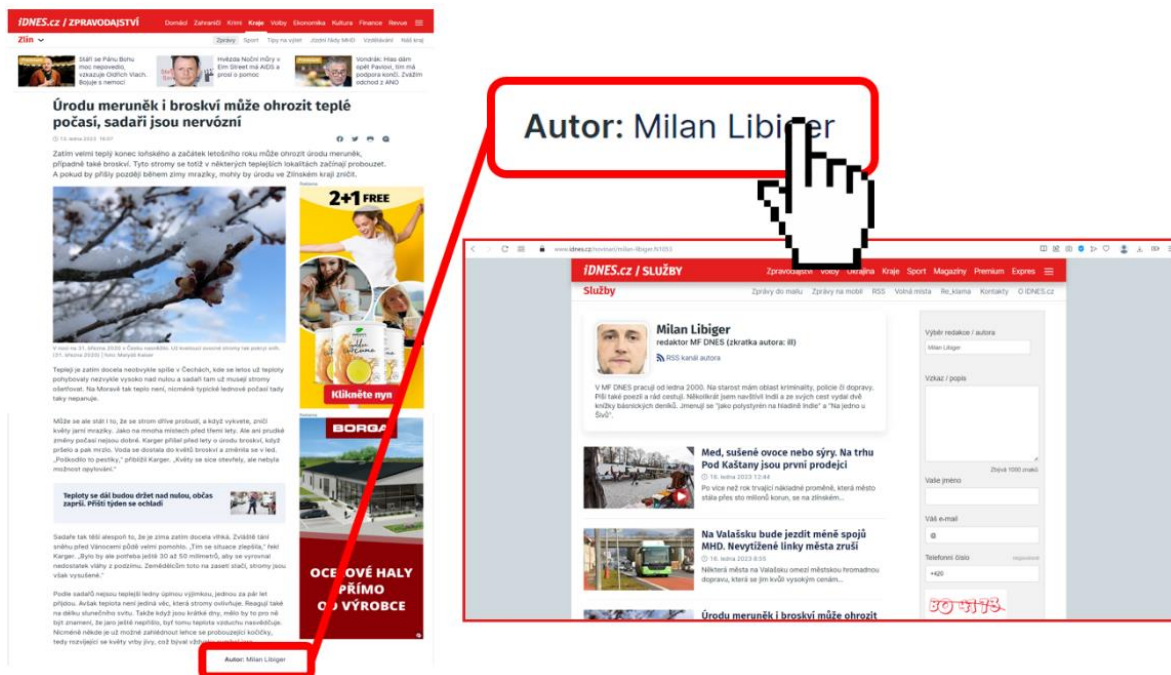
iDNES.cz / ZPRAVODAJSTVÍ Domácí Zahraničí Krimi Kraje Volby Ekonomika Kultura Finance Revue

Zlín Zprávy Sport Tipy na výlet Jízdní řády MHD Vzdělávání Náš kraj

Stáří se Pánu Bohu moc nepovedlo, vzkazuje Oldřich Vlach. Bojuje s nemocí

Hvězda Noční můry v Elm Street má AIDS a prosí o pomoc

Vondrák: Hlas dám opět Pavlovi, tím má podpora končí. Zvažím odchod z ANO

Úrodu meruněk i broskví může ohrozit teplé počasí, sadaři jsou nervózní

Zatím velmi teplý konec loňského a začátek letošního roku může ohrozit úrodu meruněk, případně také broskví. Tyto stromy se totiž v některých teplejších lokalitách začínají probouzet. A pokud by přišly později během zimy mrazíky, mohly by úrodu ve Zlínském kraji zničit.

2+1 FREE

Klikněte nyní

BORGA

OCELOVÉ HALY PŘÍMO OD VÝROBCE

Teploty se dál budou držet nad nulou, občas zaprší. Příští týden se ochladí

Autor: Milan Libiger

Autor: Milan Libiger

iDNES.cz / SLUŽBY Zpravodajství Volby Ukrajina Kraje Sport Magazíny Premium Expres

Služby Zprávy do mailu Zprávy na mobil RSS Volná místa Re_klama Kontakty O iDNES.cz

Milan Libiger
redaktor MF DNES (zkratka autora: lil)
RSS kanál autora

V MF DNES pracuji od ledna 2000. Na starost mám oblast kriminality, policie či dopravy. Píši také poezii a rád cestuji. Několikrát jsem navštívil Indii a ze svých cest vydal dvě knížky básnických deníků. Jmenují se "Jako polystyren na hladině Indie" a "Na jedno u Šivů".

Med, sušené ovoce nebo sýry. Na trhu Pod Kaštany jsou první prodejci
Po více než rok trvající nákladné proměně, která město stála přes sto milionů korun, se na zlínském...

Na Valašsku bude jezdit méně spojů MHD. Nevytížené linky města zruší
Některá města na Valašsku omezí městskou hromadnou dopravu, která se jim kvůli vysokým cenám...

Úrodu meruněk i broskví může ohrozit

Výběr redakce / autora
Milan Libiger
Vzkaz / popis
Zbývá 1000 znaků
Vaše jméno
Váš e-mail
Telefonní číslo
+420